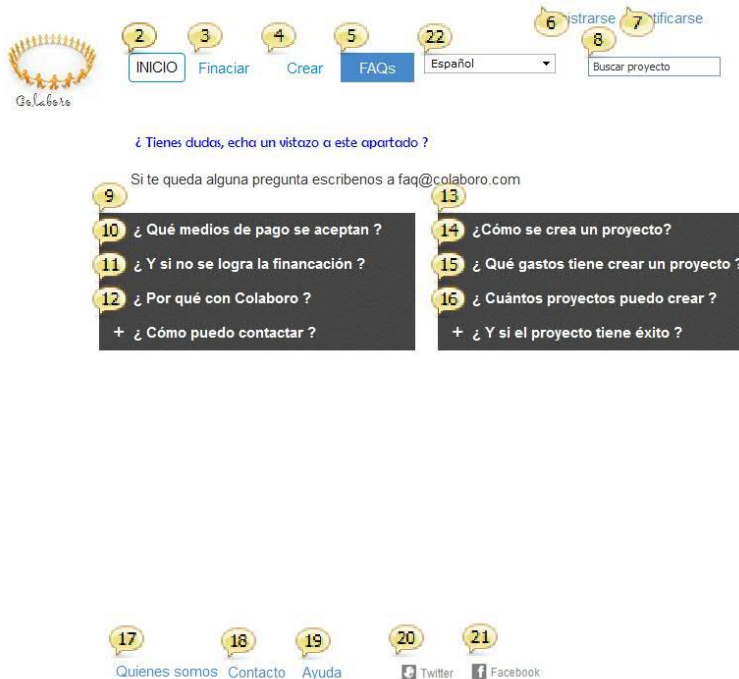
Colaboro

2 INICIO 3 Finaciar 4 Crear 5 FAQs 22 Español 6 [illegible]istrarse 7 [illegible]tificarse 8 Buscar proyecto

¿ Tienes dudas, echa un vistazo a este apartado ?

Si te queda alguna pregunta escribenos a faq@colaboro.com

9

10 ¿ Qué medios de pago se aceptan ?

11 ¿ Y si no se logra la financación ?

12 ¿ Por qué con Colaboro ?

+ ¿ Cómo puedo contactar ?

13

14 ¿Cómo se crea un proyecto?

15 ¿ Qué gastos tiene crear un proyecto ?

16 ¿ Cuántos proyectos puedo crear ?

+ ¿ Y si el proyecto tiene éxito ?

17 Quienes somos 18 Contacto 19 Ayuda 20 Twitter 21 Facebook